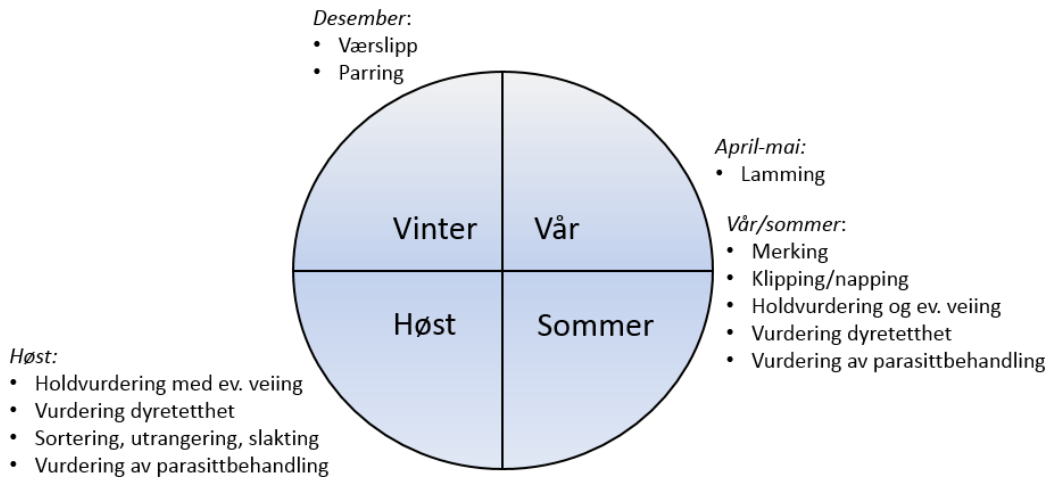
*Desember*:
• Værslipp
• Parring

Vinter

Vår

Høst

Sommer

*April-mai:*
• Lamming

*Vår/sommer*:
• Merking
• Klipping/napping
• Holdvurdering og ev. veiing
• Vurdering dyretetthet
• Vurdering av parasittbehandling

*Høst:*
• Holdvurdering med ev. veiing
• Vurdering dyretetthet
• Sortering, utrangering, slakting
• Vurdering av parasittbehandling